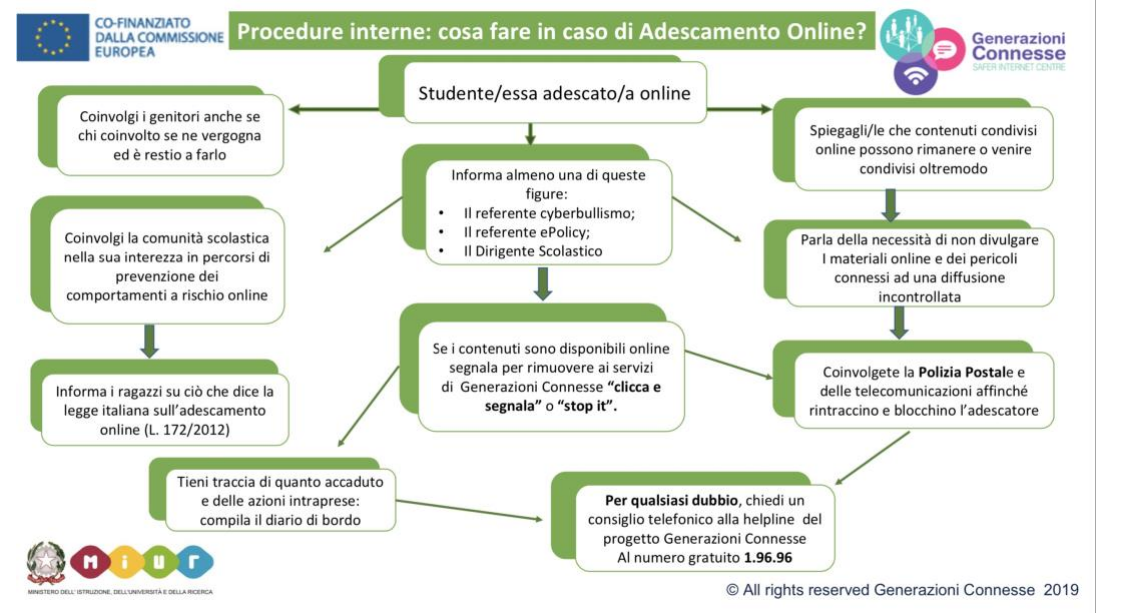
CO-FINANZIATO DALLA COMMISSIONE EUROPEA

Procedure interne: cosa fare in caso di Adescamento Online?

Generazioni Connesse
SAFER INTERNET CENTRE

Studente/essa adescato/a online

Coinvolgi i genitori anche se chi coinvolto se ne vergogna ed è restio a farlo

Informa almeno una di queste figure:
- Il referente cyberbullismo;
- Il referente ePolicy;
- Il Dirigente Scolastico

Spiegagli/le che contenuti condivisi online possono rimanere o venire condivisi oltremodo

Coinvolgi la comunità scolastica nella sua interezza in percorsi di prevenzione dei comportamenti a rischio online

Parla della necessità di non divulgare I materiali online e dei pericoli connessi ad una diffusione incontrollata

Se i contenuti sono disponibili online segnala per rimuovere ai servizi di Generazioni Connesse **"clicca e segnala"** o **"stop it"**.

Coinvolgete la **Polizia Postale** e delle telecomunicazioni affinché rintraccino e blocchino l'adescatore

Informa i ragazzi su ciò che dice la legge italiana sull'adescamento online (L. 172/2012)

Tieni traccia di quanto accaduto e delle azioni intraprese: compila il diario di bordo

**Per qualsiasi dubbio**, chiedi un consiglio telefonico alla helpline del progetto Generazioni Connesse Al numero gratuito **1.96.96**

MIUR
MINISTERO DELL'ISTRUZIONE, DELL'UNIVERSITÀ E DELLA RICERCA

© All rights reserved Generazioni Connesse 2019